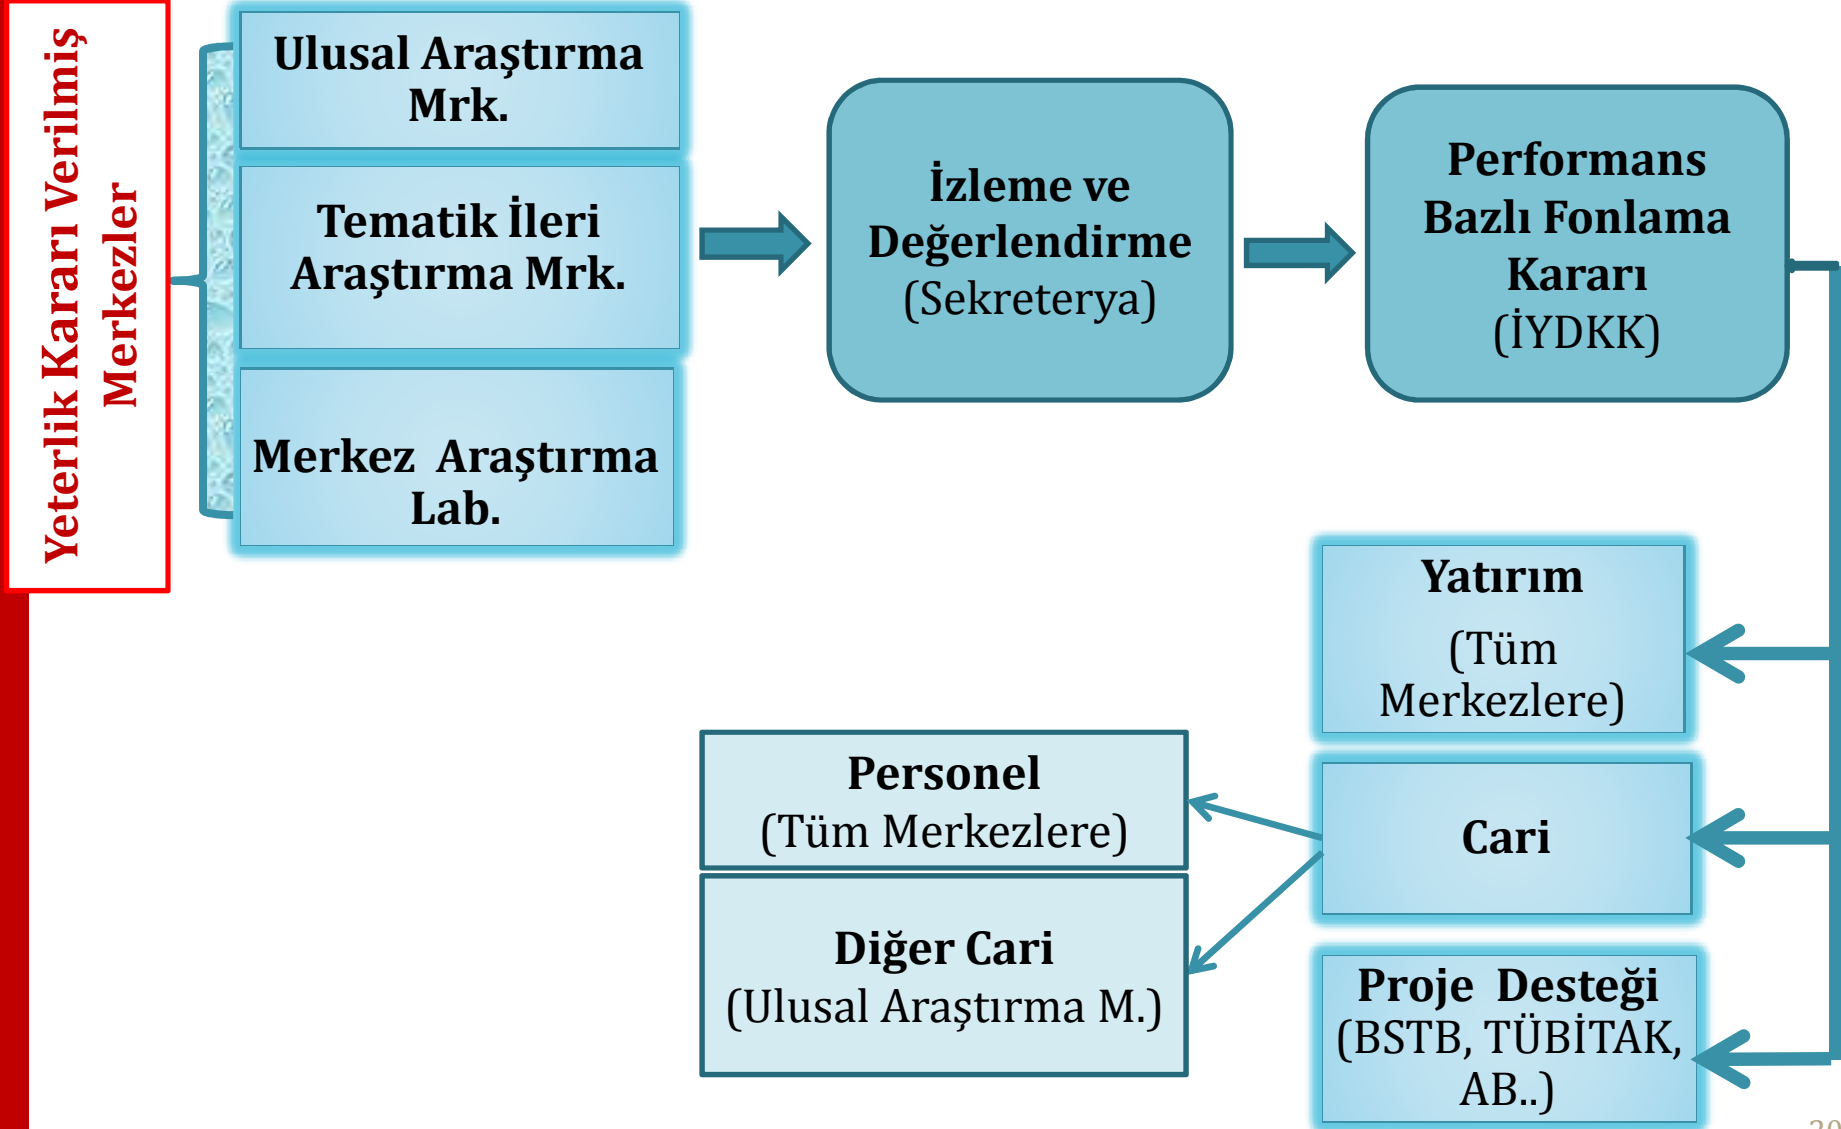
Yeterlik Kararı Verilmiş Merkezler

Ulusal Araştırma Mrk.

Tematik İleri Araştırma Mrk.

Merkez Araştırma Lab.

İzleme ve Değerlendirme (Sekreterya)

Performans Bazlı Fonlama Kararı (İYDKK)

Yatırım (Tüm Merkezlere)

Cari

Proje Desteği (BSTB, TÜBİTAK, AB..)

Personel (Tüm Merkezlere)

Diğer Cari (Ulusal Araştırma M.)

20